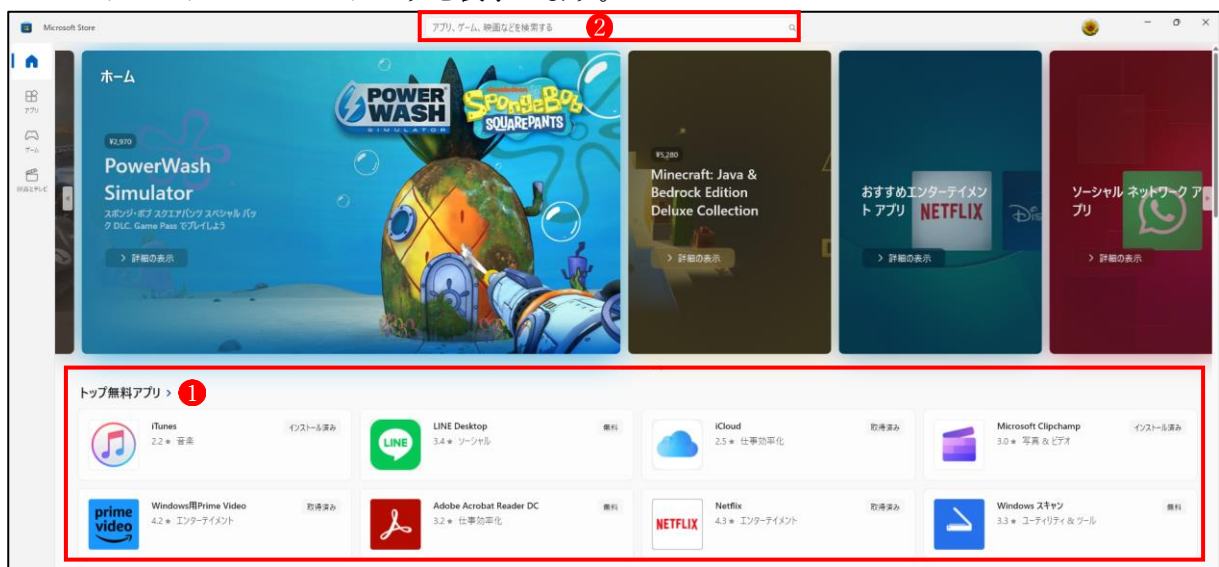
Microsoft Store

アプリ、ゲーム、映画などを検索する ❷

ホーム
アプリ
ゲーム
映画とテレビ

POWER WASH SIMULATOR
SpongeBob SQUAREPANTS

¥2,970
PowerWash Simulator
スポンジ・ボブ スクエアパンツ スペシャル パック DLC、Game Pass でプレイしよう
> 詳細の表示

¥5,280
Minecraft: Java & Bedrock Edition Deluxe Collection
> 詳細の表示

おすすめエンターテイメント アプリ NETFLIX
> 詳細の表示

ソーシャル ネットワーク アプリ
> 詳細の表示

トップ無料アプリ > ❶

| | | |
|---|---|---|
| iTunes | 2.2 ★ 音楽 | インストール済み |
| LINE Desktop | 3.4 ★ ソーシャル | 無料 |
| iCloud | 2.5 ★ 仕事効率化 | 取得済み |
| Microsoft Clipchamp | 3.0 ★ 写真 & ビデオ | インストール済み |
| Windows用Prime Video | 4.2 ★ エンターテイメント | 取得済み |
| Adobe Acrobat Reader DC | 3.2 ★ 仕事効率化 | 無料 |
| Netflix | 4.3 ★ エンターテイメント | 取得済み |
| Windows スキャン | 3.3 ★ ユーティリティ & ツール | 無料 |